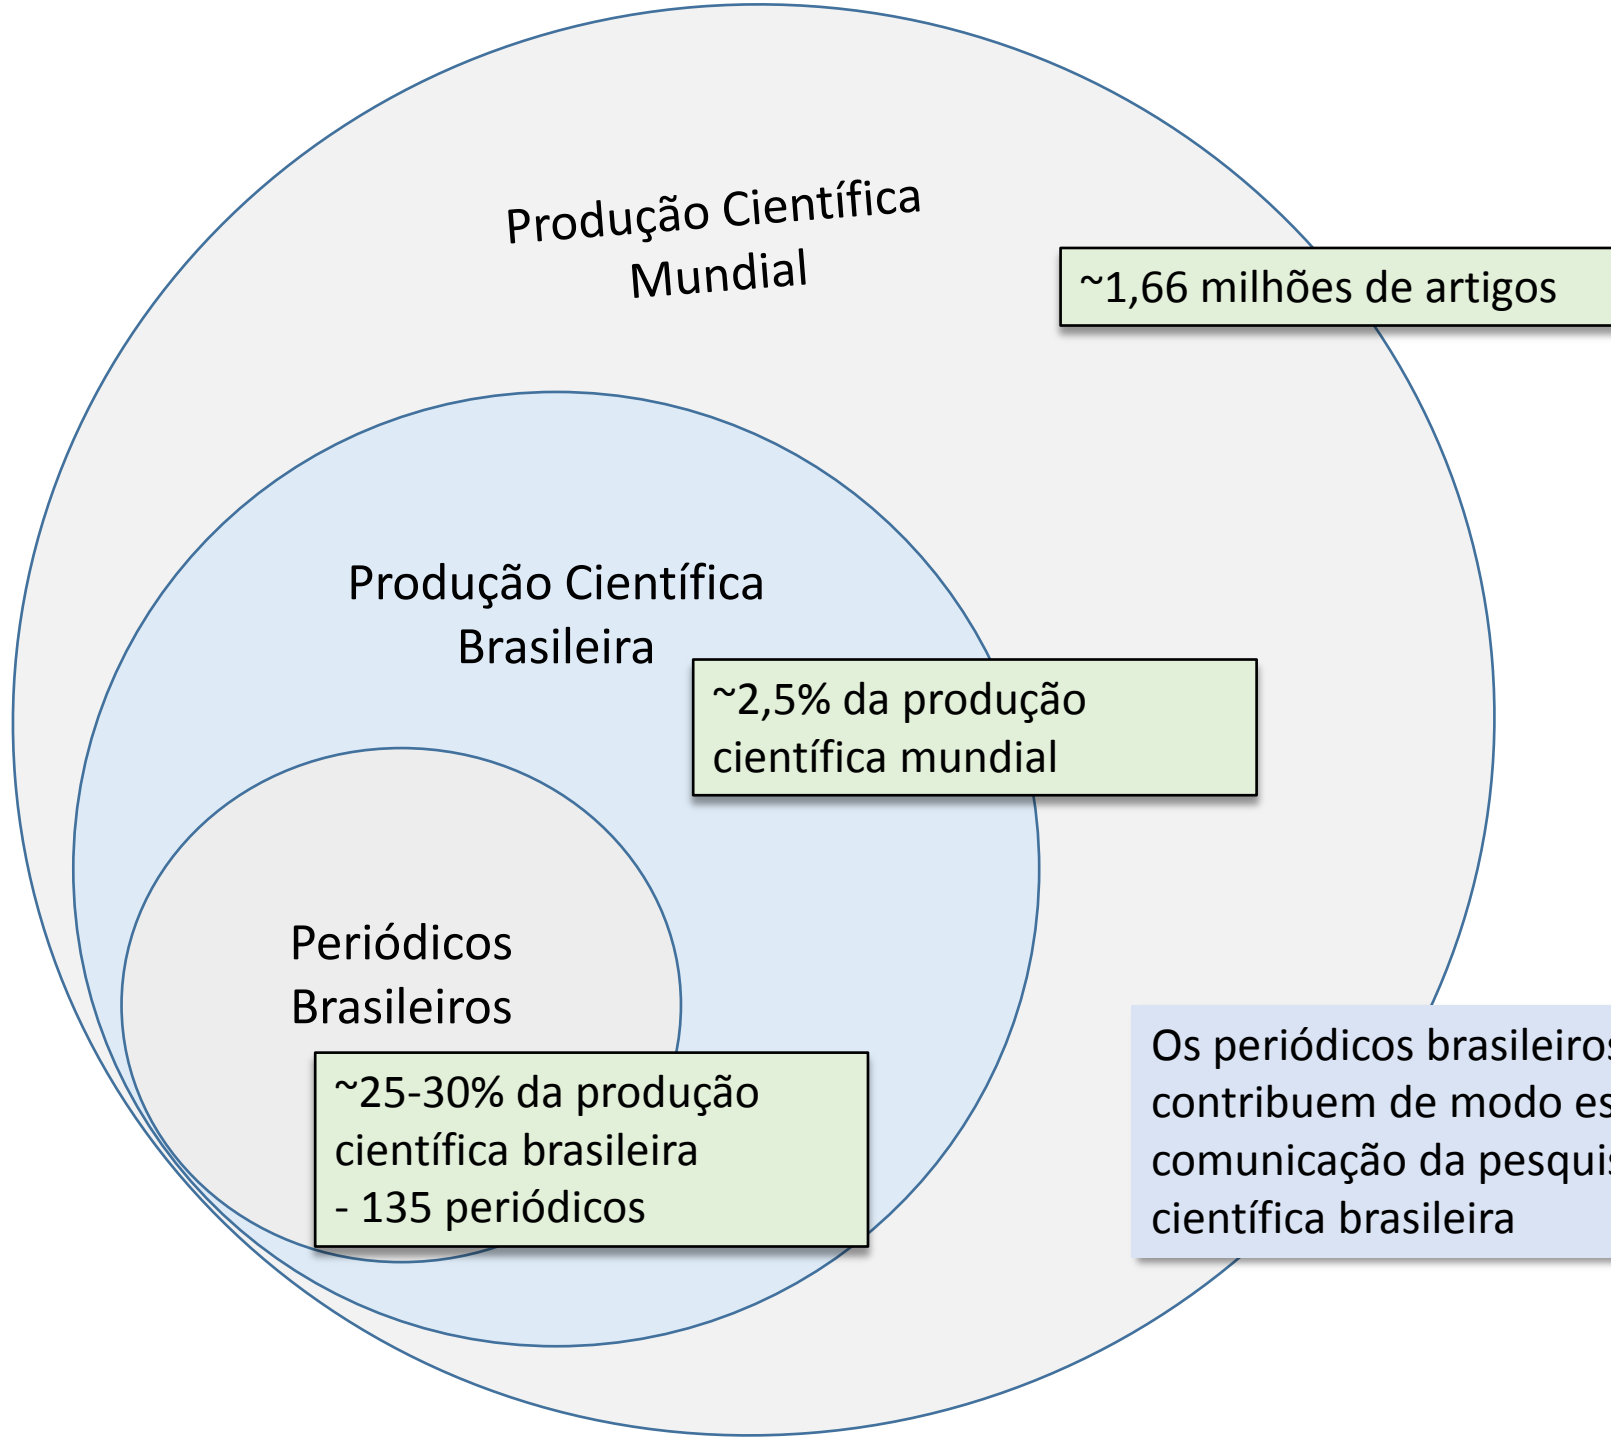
Produção Científica Mundial

~1,66 milhões de artigos

Produção Científica Brasileira

~2,5% da produção científica mundial

Periódicos Brasileiros

~25-30% da produção científica brasileira
- 135 periódicos

Os periódicos brasileiro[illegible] contribuem de modo es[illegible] comunicação da pesqui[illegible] científica brasileira